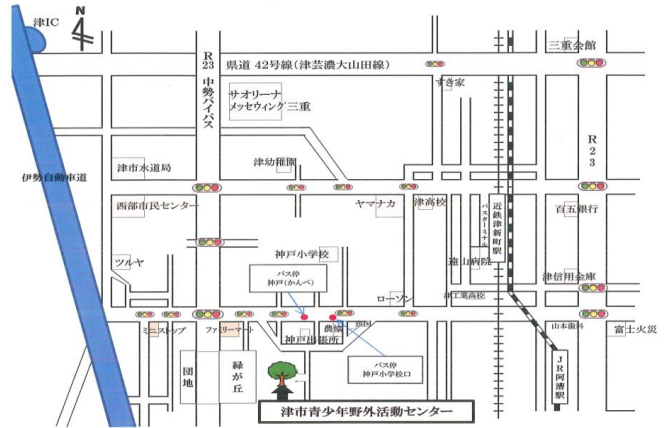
津IC
N
R23
県道 42号線（津芸濃大山田線）
三重会館
中勢バイパス
サオリーナ
メッセウィング三重
すき家
R23
津市水道局
津幼稚園
伊勢自動車道
西部市民センター
ヤマナカ
津高校
近鉄津新町駅
バスターミナル
百五銀行
神戸小学校
ツルヤ
遠山病院
バス停
神戸(かんべ)
ローソン
津工業高校
津信用金庫
ミニストップ
ファミリーマート
神戸出張所
農協
山本歯科
富士火災
団地
緑が丘
バス停
神戸小学校口
JR阿漕駅
津市青少年野外活動センター